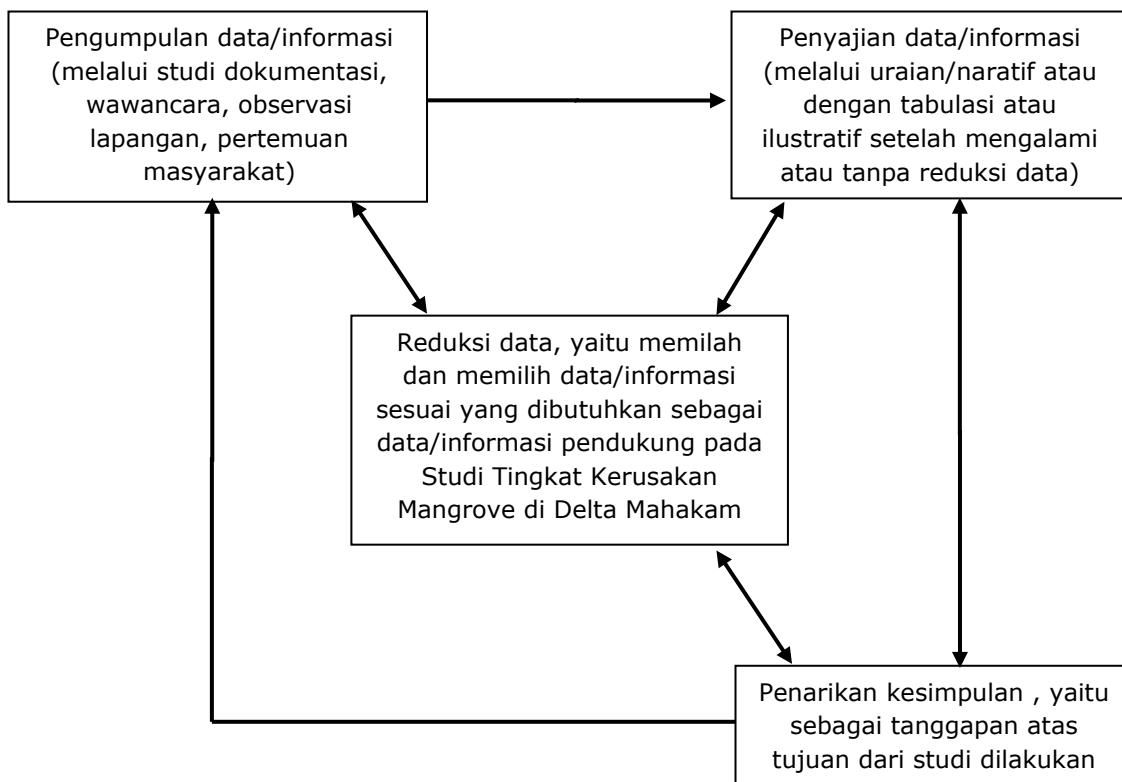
Pengumpulan data/informasi (melalui studi dokumentasi, wawancara, observasi lapangan, pertemuan masyarakat)

Penyajian data/informasi (melalui uraian/naratif atau dengan tabulasi atau ilustratif setelah mengalami atau tanpa reduksi data)

Reduksi data, yaitu memilah dan memilih data/informasi sesuai yang dibutuhkan sebagai data/informasi pendukung pada Studi Tingkat Kerusakan Mangrove di Delta Mahakam

Penarikan kesimpulan , yaitu sebagai tanggapan atas tujuan dari studi dilakukan